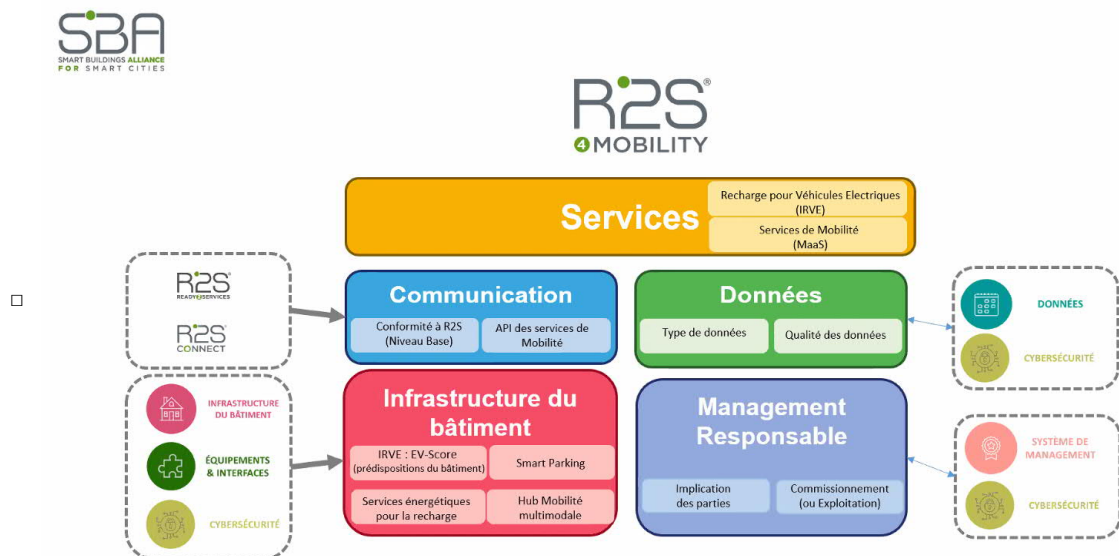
SBA
SMART BUILDINGS ALLIANCE FOR SMART CITIES

R2S®
4 MOBILITY

Services
Recharge pour Véhicules Electriques (IRVE)
Services de Mobilité (MaaS)

R2S® READY2SERVICES
R2S® CONNECT

Communication
Conformité à R2S (Niveau Base)
API des services de Mobilité

Données
Type de données
Qualité des données

DONNÉES
CYBERSÉCURITÉ

INFRASTRUCTURE DU BÂTIMENT
ÉQUIPEMENTS & INTERFACES
CYBERSÉCURITÉ

Infrastructure du bâtiment
IRVE : EV-Score (prédispositions du bâtiment)
Smart Parking
Services énergétiques pour la recharge
Hub Mobilité multimodale

Management Responsable
Implication des parties
Commissionnement (ou Exploitation)

SYSTÈME DE MANAGEMENT
CYBERSÉCURITÉ